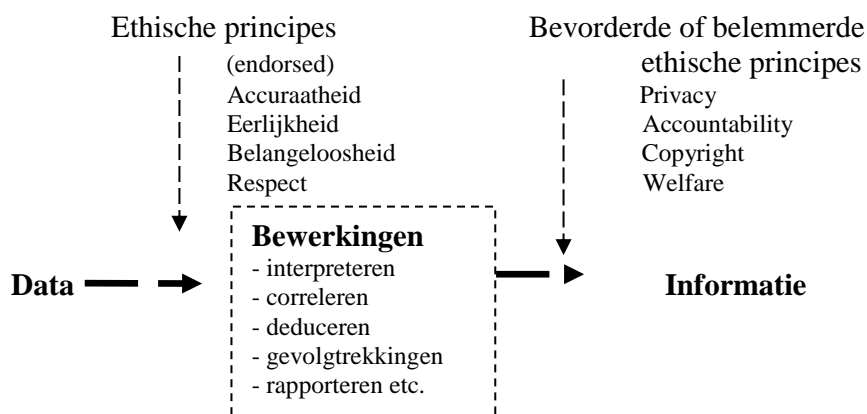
Ethische principes
(endorsed)
Accuraatheid
Eerlijkheid
Belangeloosheid
Respect

Bevorderde of belemmerde ethische principes
Privacy
Accountability
Copyright
Welfare

Data

Bewerkingen
- interpreteren
- correleren
- deduceren
- gevolgtrekkingen
- rapporteren etc.

Informatie